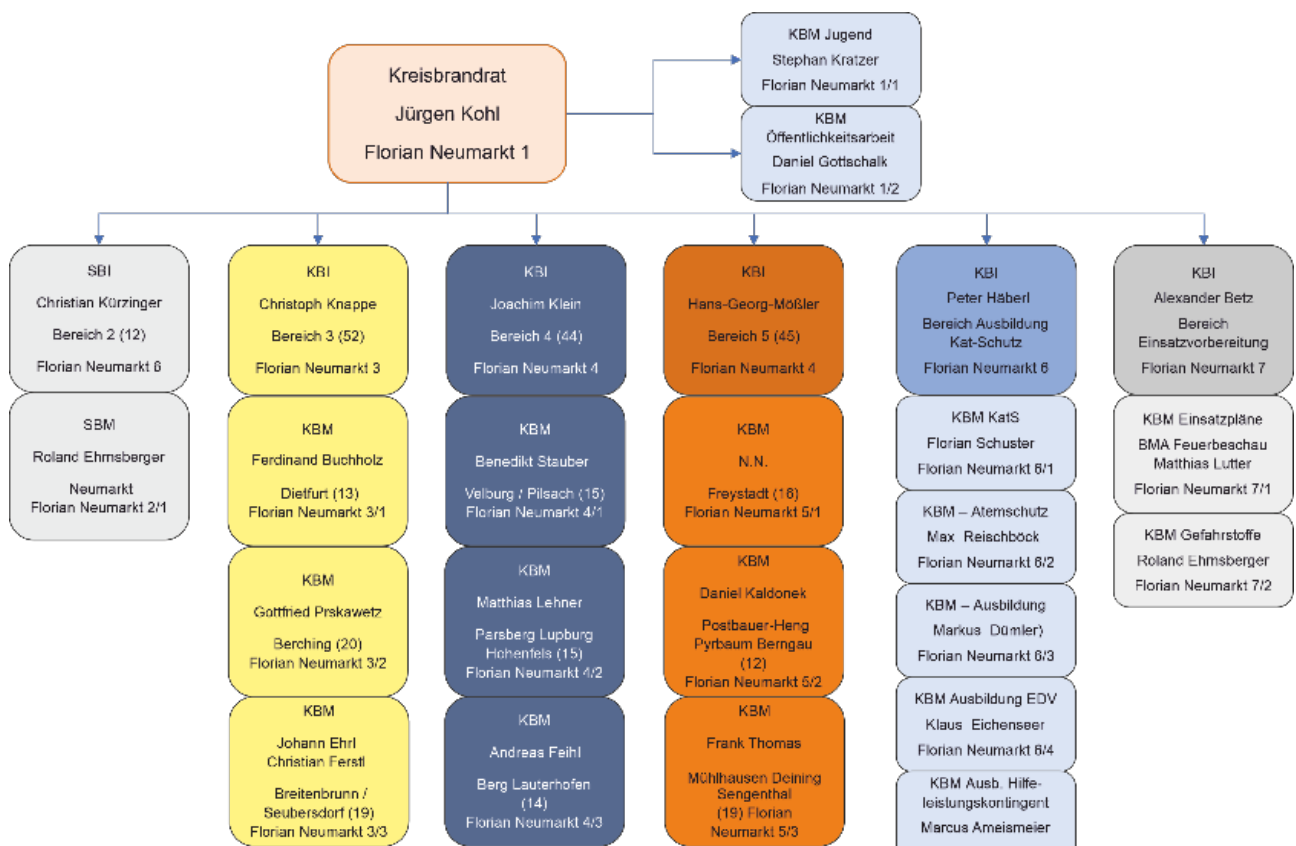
Kreisbrandrat
Jürgen Kohl
Florian Neumarkt 1

KBM Jugend
Stephan Kratzer
Florian Neumarkt 1/1

KBM
Öffentlichkeitsarbeit
Daniel Gottschalk
Florian Neumarkt 1/2

SBI
Christian Kürzinger
Bereich 2 (12)
Florian Neumarkt 6

SBM
Roland Ehmsberger
Neumarkt
Florian Neumarkt 2/1

KBI
Christoph Knappe
Bereich 3 (52)
Florian Neumarkt 3

KBM
Ferdinand Buchholz
Dietfurt (13)
Florian Neumarkt 3/1

KBM
Gottfried Prskawetz
Berching (20)
Florian Neumarkt 3/2

KBM
Johann Ehrl
Christian Ferstl
Breitenbrunn / Seubersdorf (19)
Florian Neumarkt 3/3

KBI
Joachim Klein
Bereich 4 (44)
Florian Neumarkt 4

KBM
Benedikt Stauber
Velburg / Pilsach (15)
Florian Neumarkt 4/1

KBM
Matthias Lehner
Parsberg Lupburg Hohenfels (15)
Florian Neumarkt 4/2

KBM
Andreas Feihl
Berg Lauterhofen (14)
Florian Neumarkt 4/3

KBI
Hans-Georg-Mößler
Bereich 5 (45)
Florian Neumarkt 4

KBM
N.N.
Freystadt (16)
Florian Neumarkt 5/1

KBM
Daniel Kaldonek
Postbauer-Heng Pyrbaum Berngau (12)
Florian Neumarkt 5/2

KBM
Frank Thomas
Mühlhausen Deining Sengenthal (19) Florian Neumarkt 5/3

KBI
Peter Häberl
Bereich Ausbildung Kat-Schutz
Florian Neumarkt 6

KBM KatS
Florian Schuster
Florian Neumarkt 6/1

KBM – Atemschutz
Max Reischböck
Florian Neumarkt 6/2

KBM – Ausbildung
Markus Dümler)
Florian Neumarkt 6/3

KBM Ausbildung EDV
Klaus Eichenseer
Florian Neumarkt 6/4

KBM Ausb. Hilfeleistungskontingent
Marcus Ameismeier

KBI
Alexander Betz
Bereich Einsatzvorbereitung
Florian Neumarkt 7

KBM Einsatzpläne
BMA Feuerbeschau
Matthias Lutter
Florian Neumarkt 7/1

KBM Gefahrstoffe
Roland Ehmsberger
Florian Neumarkt 7/2